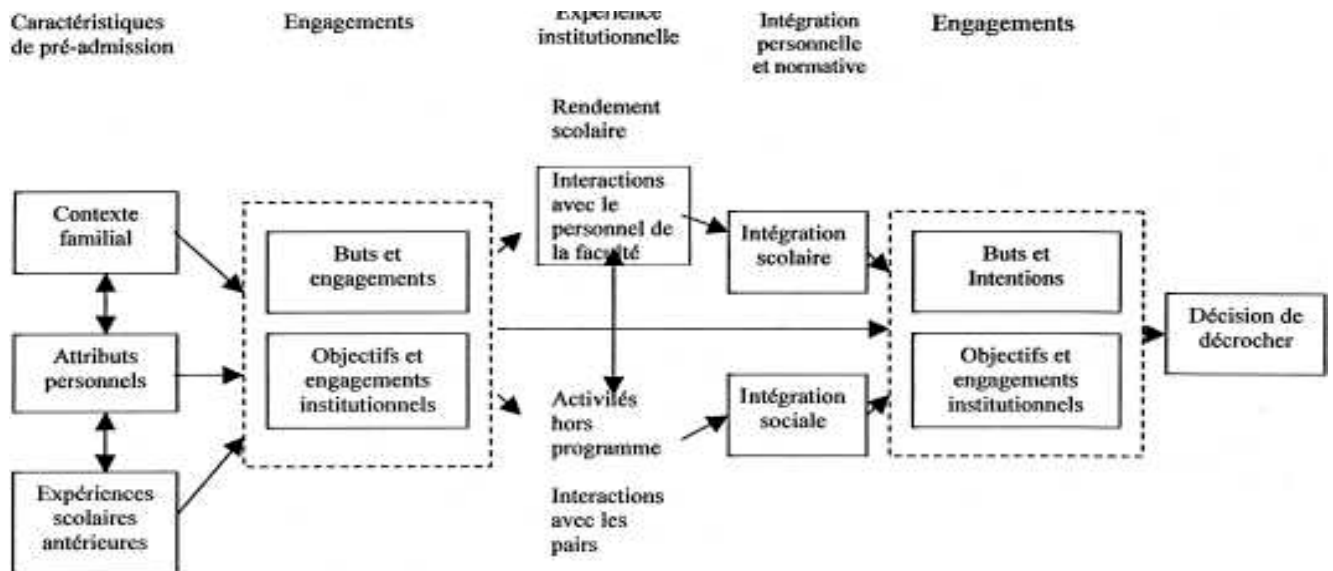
Caractéristiques de pré-admission

Engagements

Expérience institutionnelle

Intégration personnelle et normative

Engagements

Rendement scolaire

Contexte familial

Buts et engagements

Interactions avec le personnel de la faculté

Intégration scolaire

Buts et Intentions

Décision de décrocher

Attributs personnels

Objectifs et engagements institutionnels

Activités hors programme

Intégration sociale

Objectifs et engagements institutionnels

Expériences scolaires antérieures

Interactions avec les pairs